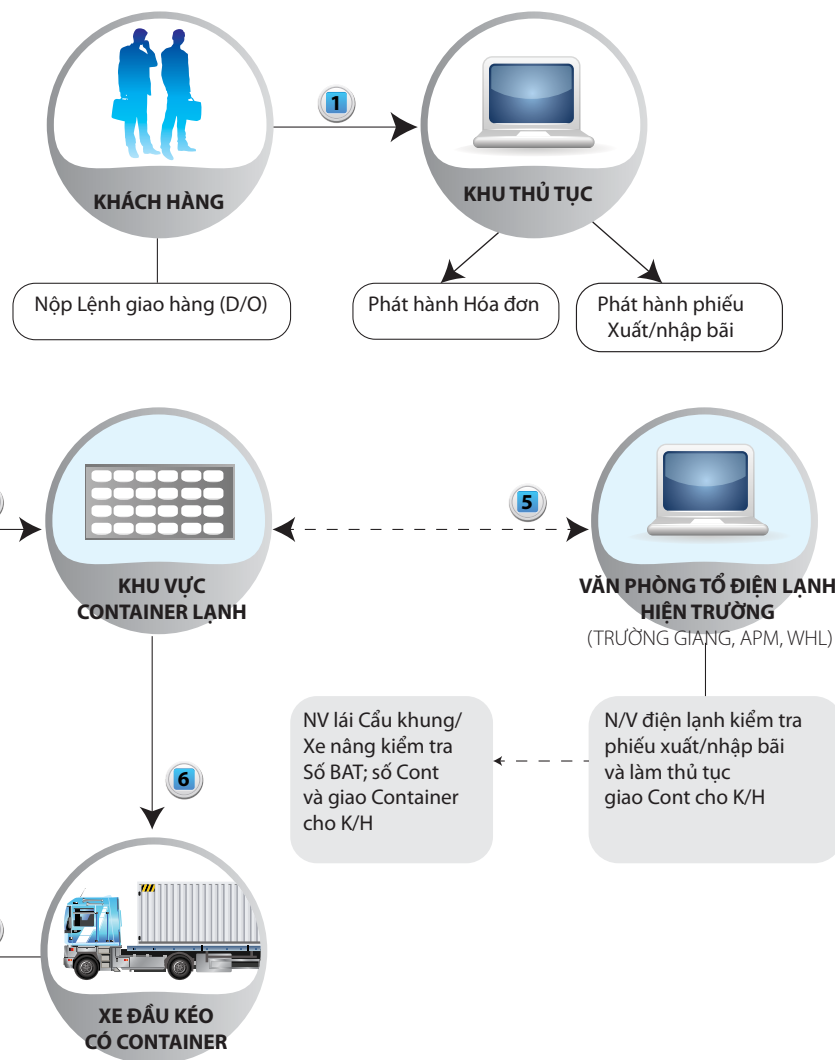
KHÁCH HÀNG

1

KHU THỦ TỤC

Nộp Lệnh giao hàng (D/O)

Phát hành Hóa đơn

Phát hành phiếu Xuất/nhập bãi

KHU VỰC CONTAINER LẠNH

5

VĂN PHÒNG TỔ ĐIỆN LẠNH HIỆN TRƯỜNG
(TRƯỜNG GIANG, APM, WHL)

NV lái Cẩu khung/ Xe nâng kiểm tra Số BAT; số Cont và giao Container cho K/H

N/V điện lạnh kiểm tra phiếu xuất/nhập bãi và làm thủ tục giao Cont cho K/H

6

XE ĐẦU KÉO CÓ CONTAINER